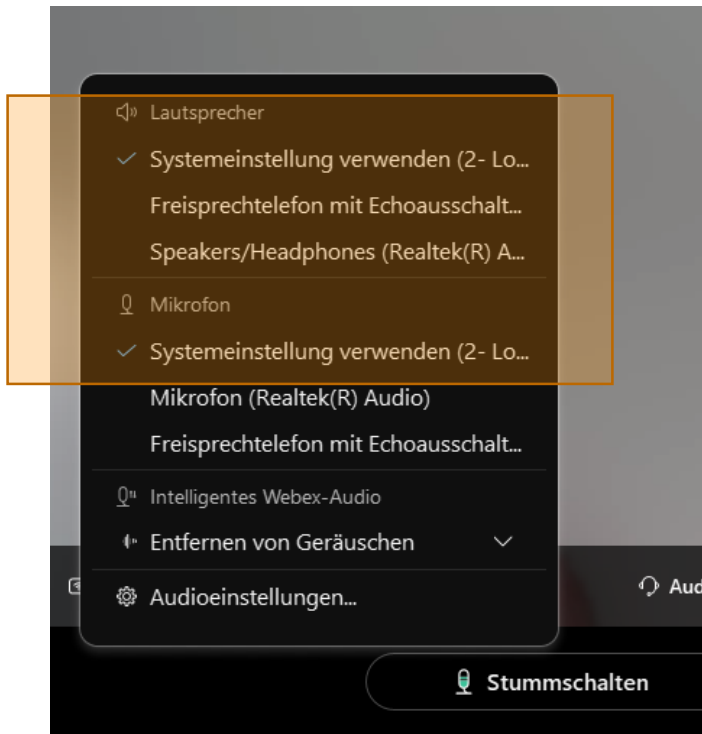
Lautsprecher
Systemeinstellung verwenden (2- Lo...
Freisprechtelefon mit Echoausschalt...
Speakers/Headphones (Realtek(R) A...

Mikrofon
Systemeinstellung verwenden (2- Lo...
Mikrofon (Realtek(R) Audio)
Freisprechtelefon mit Echoausschalt...

Intelligentes Webex-Audio
Entfernen von Geräuschen

Audioeinstellungen...

Aud

Stummschalten